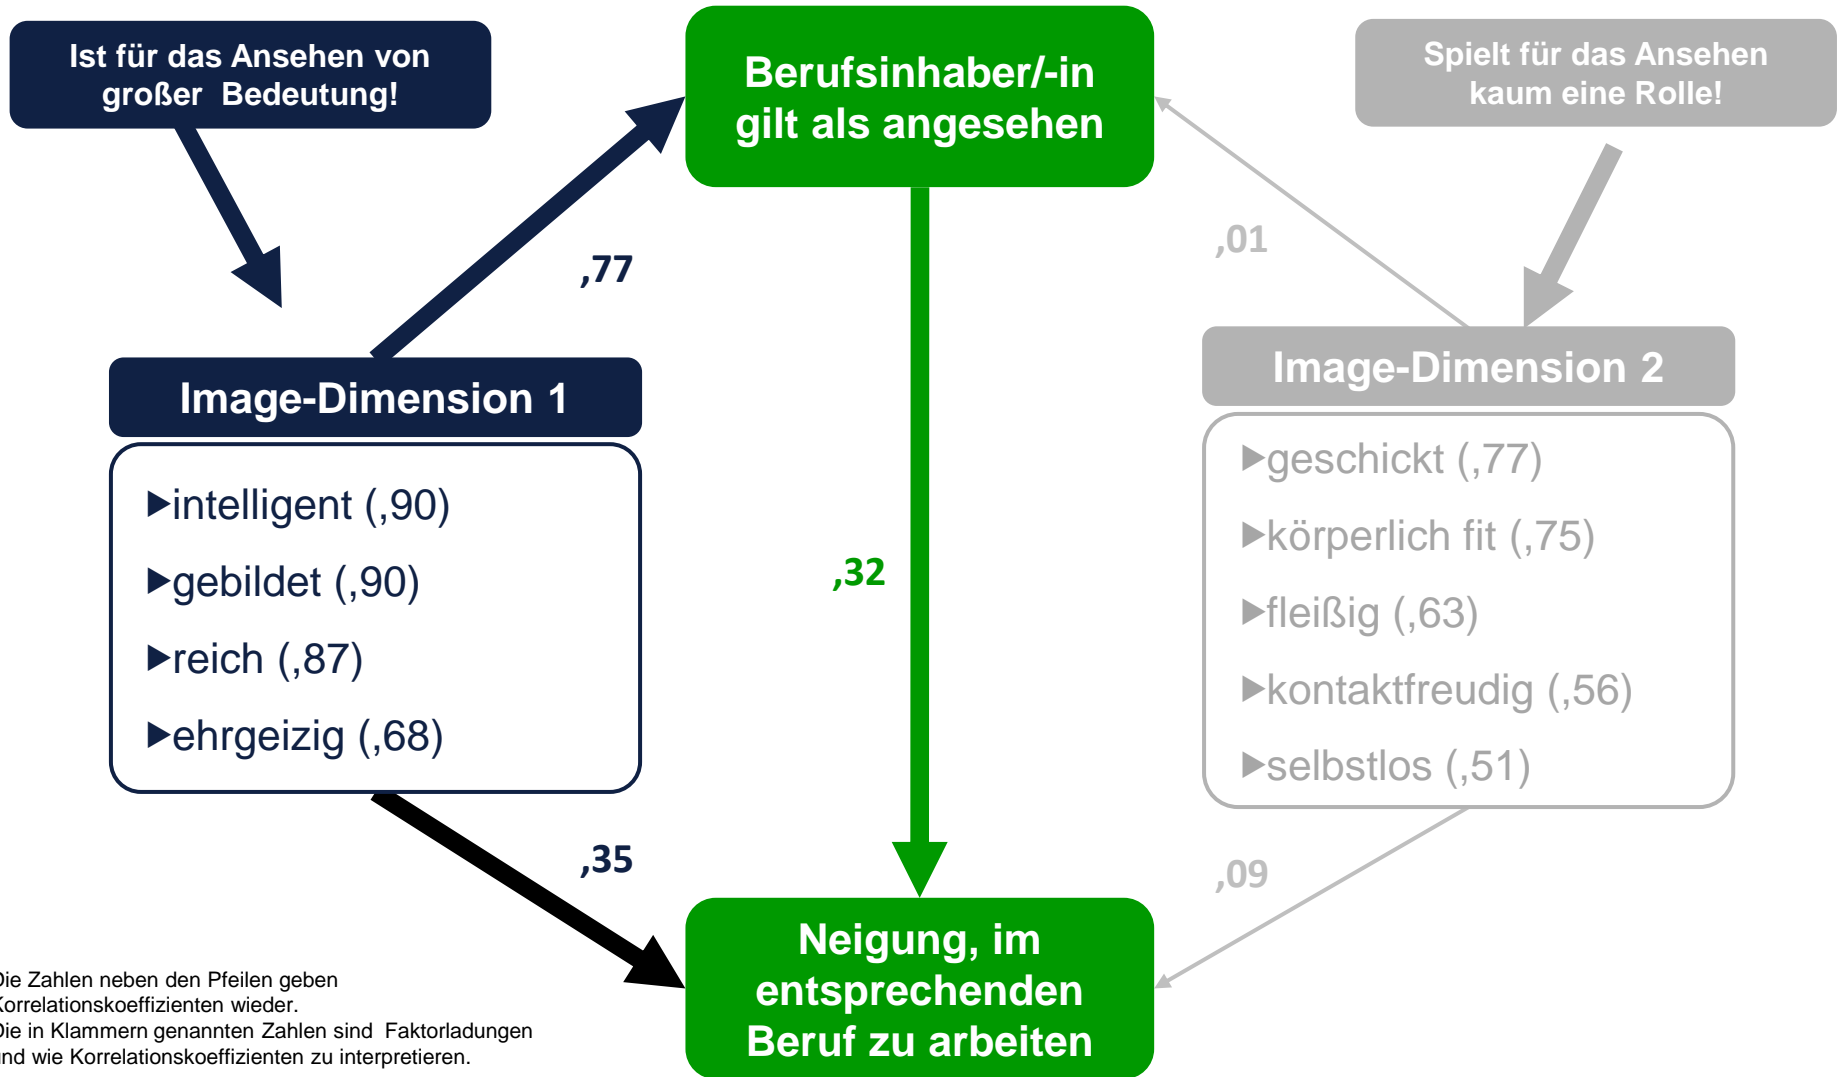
Ist für das Ansehen von großer Bedeutung!

Berufsinhaber/-in gilt als angesehen

Spielt für das Ansehen kaum eine Rolle!

,77

,01

Image-Dimension 1

▶intelligent (,90)
▶gebildet (,90)
▶reich (,87)
▶ehrgeizig (,68)

,32

Image-Dimension 2

▶geschickt (,77)
▶körperlich fit (,75)
▶fleißig (,63)
▶kontaktfreudig (,56)
▶selbstlos (,51)

,35

,09

Neigung, im entsprechenden Beruf zu arbeiten

ie Zahlen neben den Pfeilen geben orrelationskoeffizienten wieder.
ie in Klammern genannten Zahlen sind Faktorladungen nd wie Korrelationskoeffizienten zu interpretieren.